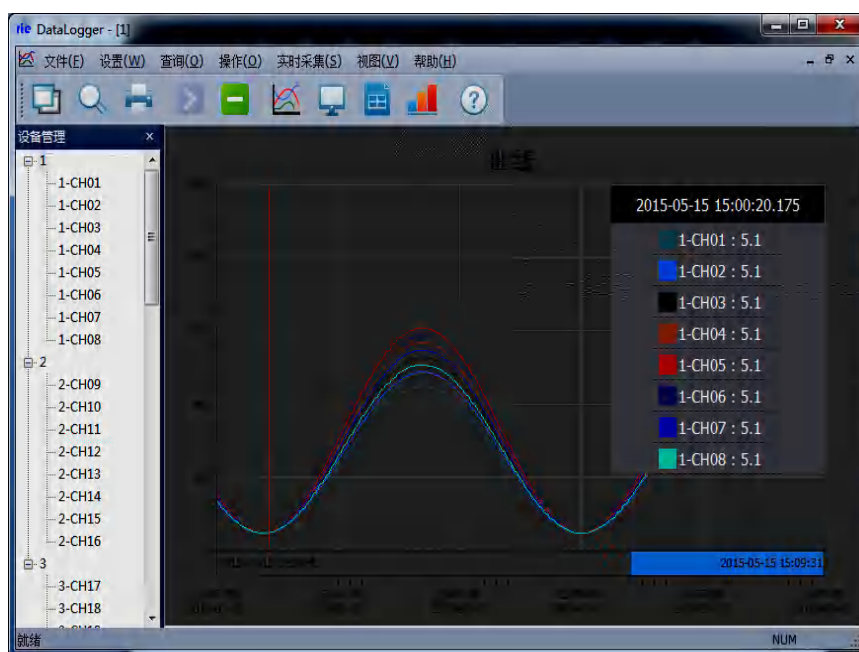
rle DataLogger - [1]

文件(F) 设置(W) 查询(Q) 操作(O) 实时采集(S) 视图(V) 帮助(H)

设备管理 ×

1
1-CH01
1-CH02
1-CH03
1-CH04
1-CH05
1-CH06
1-CH07
1-CH08
2
2-CH09
2-CH10
2-CH11
2-CH12
2-CH13
2-CH14
2-CH15
2-CH16
3
3-CH17
3-CH18

曲线

2015-05-15 15:00:20.175
1-CH01 : 5.1
1-CH02 : 5.1
1-CH03 : 5.1
1-CH04 : 5.1
1-CH05 : 5.1
1-CH06 : 5.1
1-CH07 : 5.1
1-CH08 : 5.1

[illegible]

2015-05-15 15:09:31

就绪

NUM